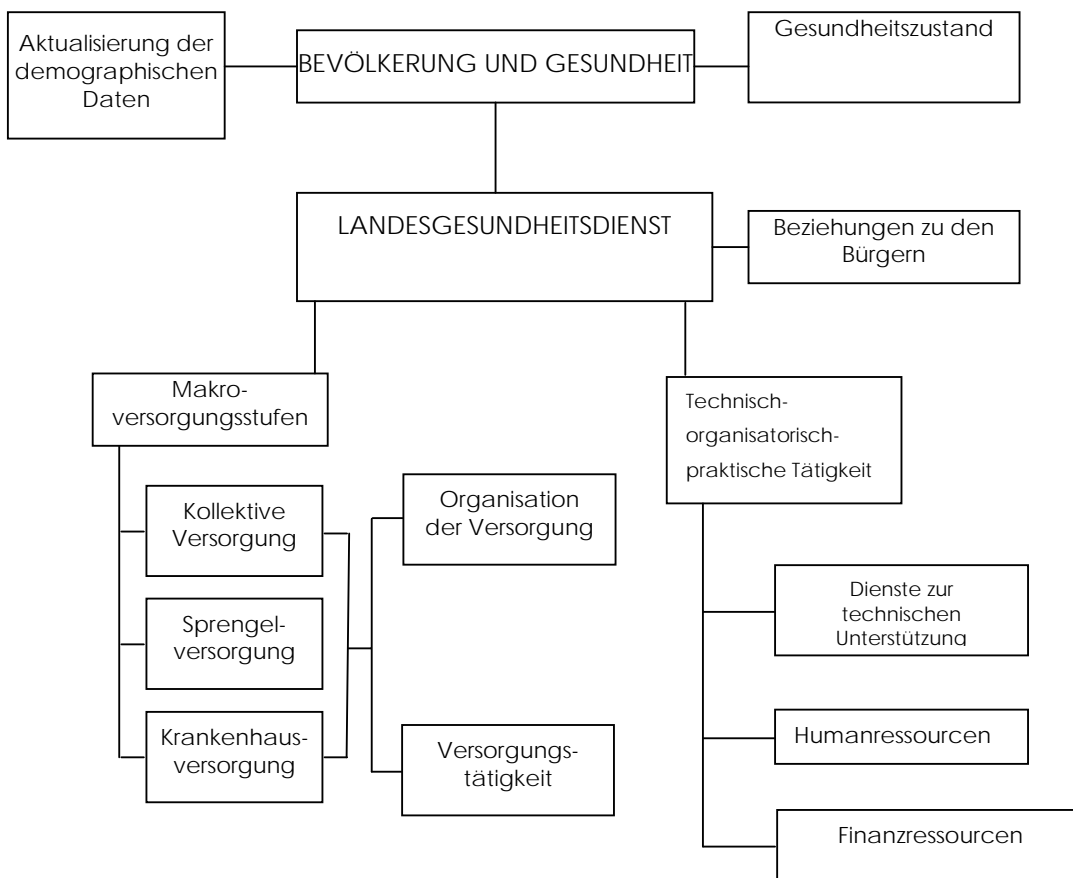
Aktualisierung der demographischen Daten

BEVÖLKERUNG UND GESUNDHEIT

Gesundheitszustand

LANDESGESUNDHEITSDIENST

Beziehungen zu den Bürgern

Makroversorgungsstufen

Technisch-organisatorisch-praktische Tätigkeit

Kollektive Versorgung

Sprengelversorgung

Krankenhausversorgung

Organisation der Versorgung

Versorgungstätigkeit

Dienste zur technischen Unterstützung

Humanressourcen

Finanzressourcen